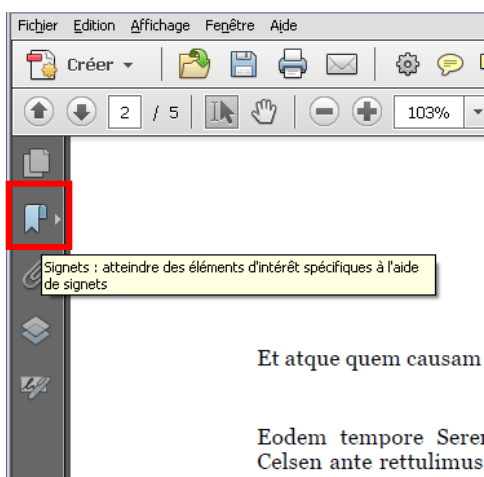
Fichier Edition Affichage Fenêtre Aide

Créer

2 / 5

103%

Signets : atteindre des éléments d'intérêt spécifiques à l'aide de signets

Et atque quem causam

Eodem tempore Seren
Celsen ante rettulimus